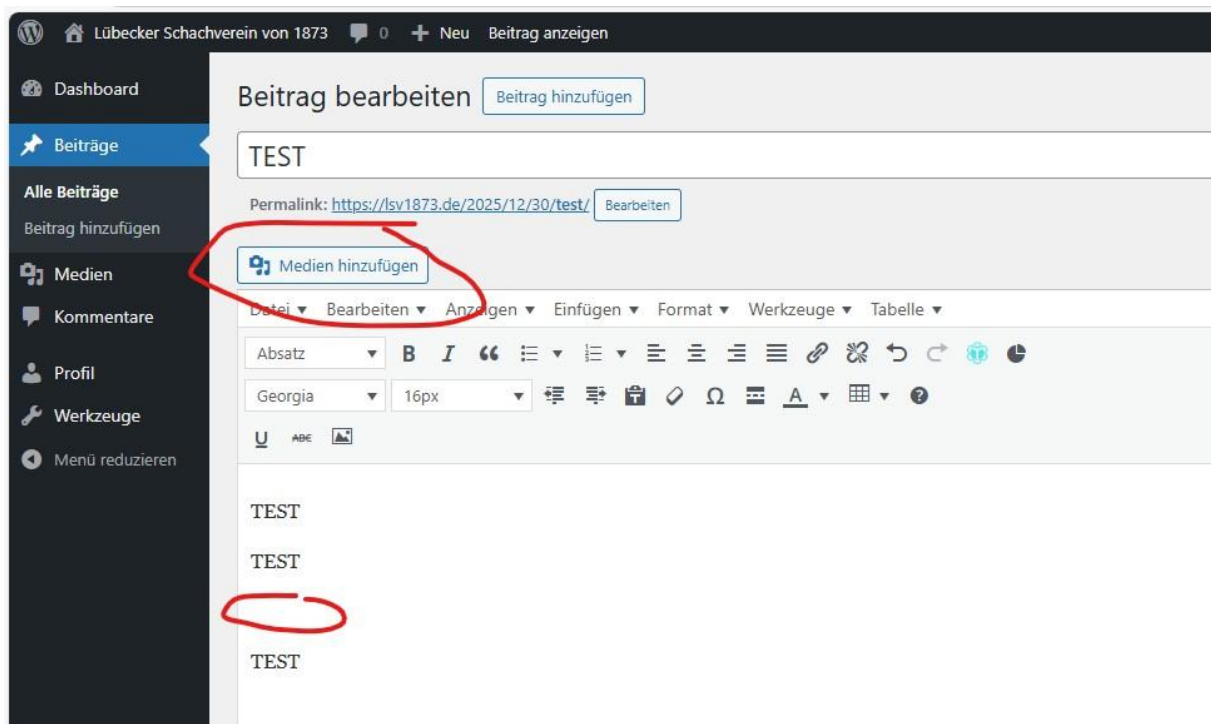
Lübecker Schachverein von 1873 0 Neu Beitrag anzeigen

Dashboard
Beiträge
Alle Beiträge
Beitrag hinzufügen
Medien
Kommentare
Profil
Werkzeuge
Menü reduzieren

Beitrag bearbeiten Beitrag hinzufügen

TEST

Permalink: https://lsv1873.de/2025/12/30/test/ Bearbeiten

Medien hinzufügen

Datei ▾ Bearbeiten ▾ Anzeigen ▾ Einfügen ▾ Format ▾ Werkzeuge ▾ Tabelle ▾

Absatz ▾ B I
Georgia ▾ 16px ▾ Ω A ▾ ▾
U ABC

TEST

TEST

TEST